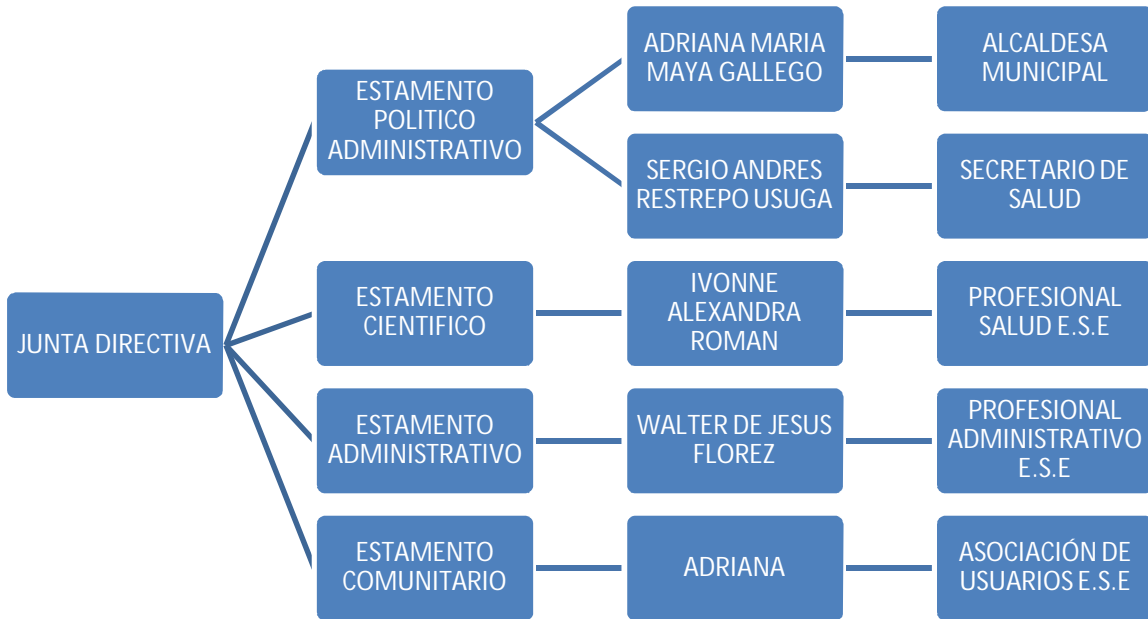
JUNTA DIRECTIVA

ESTAMENTO POLITICO ADMINISTRATIVO

ADRIANA MARIA MAYA GALLEGO

ALCALDESA MUNICIPAL

SERGIO ANDRES RESTREPO USUGA

SECRETARIO DE SALUD

ESTAMENTO CIENTIFICO

IVONNE ALEXANDRA ROMAN

PROFESIONAL SALUD E.S.E

ESTAMENTO ADMINISTRATIVO

WALTER DE JESUS FLOREZ

PROFESIONAL ADMINISTRATIVO E.S.E

ESTAMENTO COMUNITARIO

ADRIANA

ASOCIACIÓN DE USUARIOS E.S.E